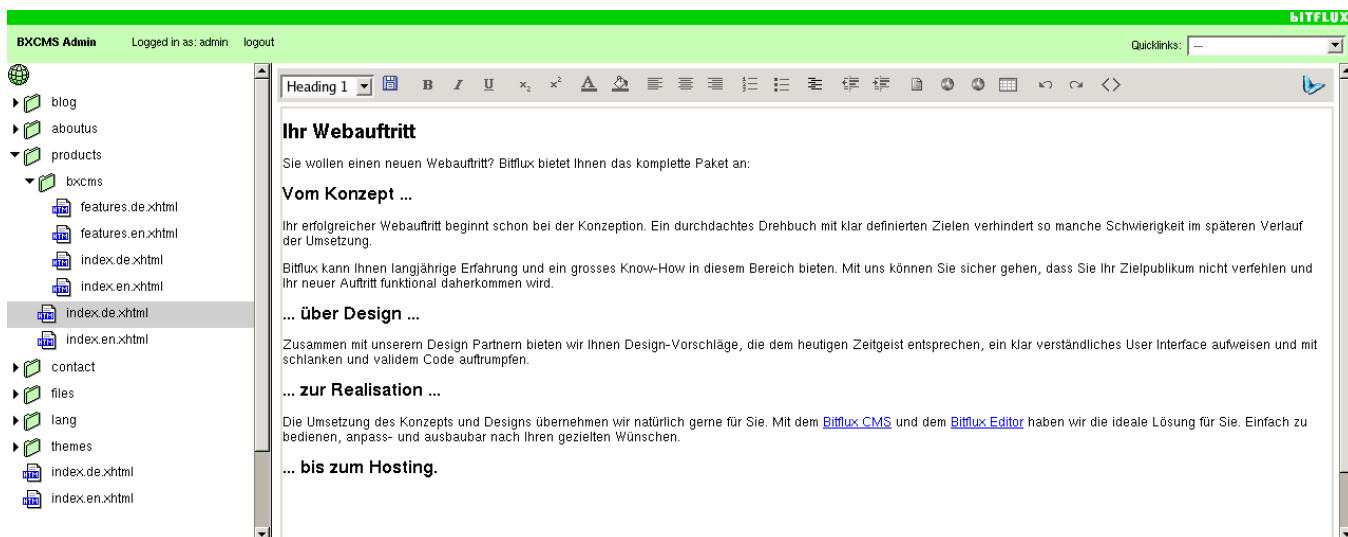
BITFLUX

BXCMS Admin Logged in as: admin logout

Quicklinks: ---

blog
aboutus
products
bxcms
features.de.xhtml
features.en.xhtml
index.de.xhtml
index.en.xhtml
index.de.xhtml
index.en.xhtml
contact
files
lang
themes
index.de.xhtml
index.en.xhtml

Heading 1

B I U $x_2$ $x^2$

Ihr Webauftritt

Sie wollen einen neuen Webauftritt? Bitflux bietet Ihnen das komplette Paket an:

Vom Konzept ...

Ihr erfolgreicher Webauftritt beginnt schon bei der Konzeption. Ein durchdachtes Drehbuch mit klar definierten Zielen verhindert so manche Schwierigkeit im späteren Verlauf der Umsetzung.

Bitflux kann Ihnen langjährige Erfahrung und ein grosses Know-How in diesem Bereich bieten. Mit uns können Sie sicher gehen, dass Sie Ihr Zielpublikum nicht verfehlen und Ihr neuer Auftritt funktional daherkommen wird.

... über Design ...

Zusammen mit unserern Design Partnern bieten wir Ihnen Design-Vorschläge, die dem heutigen Zeitgeist entsprechen, ein klar verständliches User Interface aufweisen und mit schlanken und validem Code auftrumpfen.

... zur Realisation ...

Die Umsetzung des Konzepts und Designs übernehmen wir natürlich gerne für Sie. Mit dem Bitflux CMS und dem Bitflux Editor haben wir die ideale Lösung für Sie. Einfach zu bedienen, anpass- und ausbaubar nach Ihren gezielten Wünschen.

... bis zum Hosting.